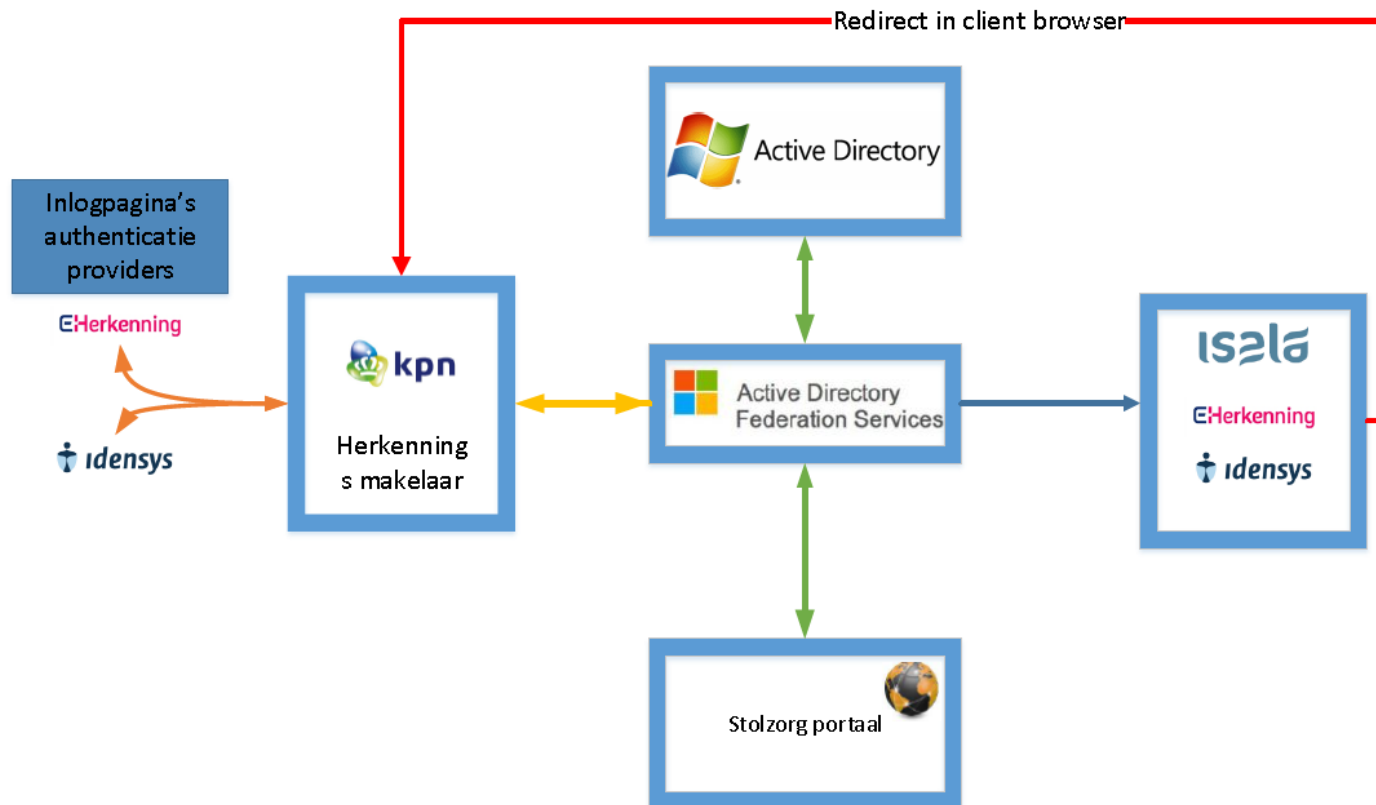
Redirect in client browser

Active Directory

Inlogpagina's authenticatie providers

eHerkenning

idensys

kpn

Herkennings makelaar

Active Directory Federation Services

isala

eHerkenning

idensys

Stolzorg portaal